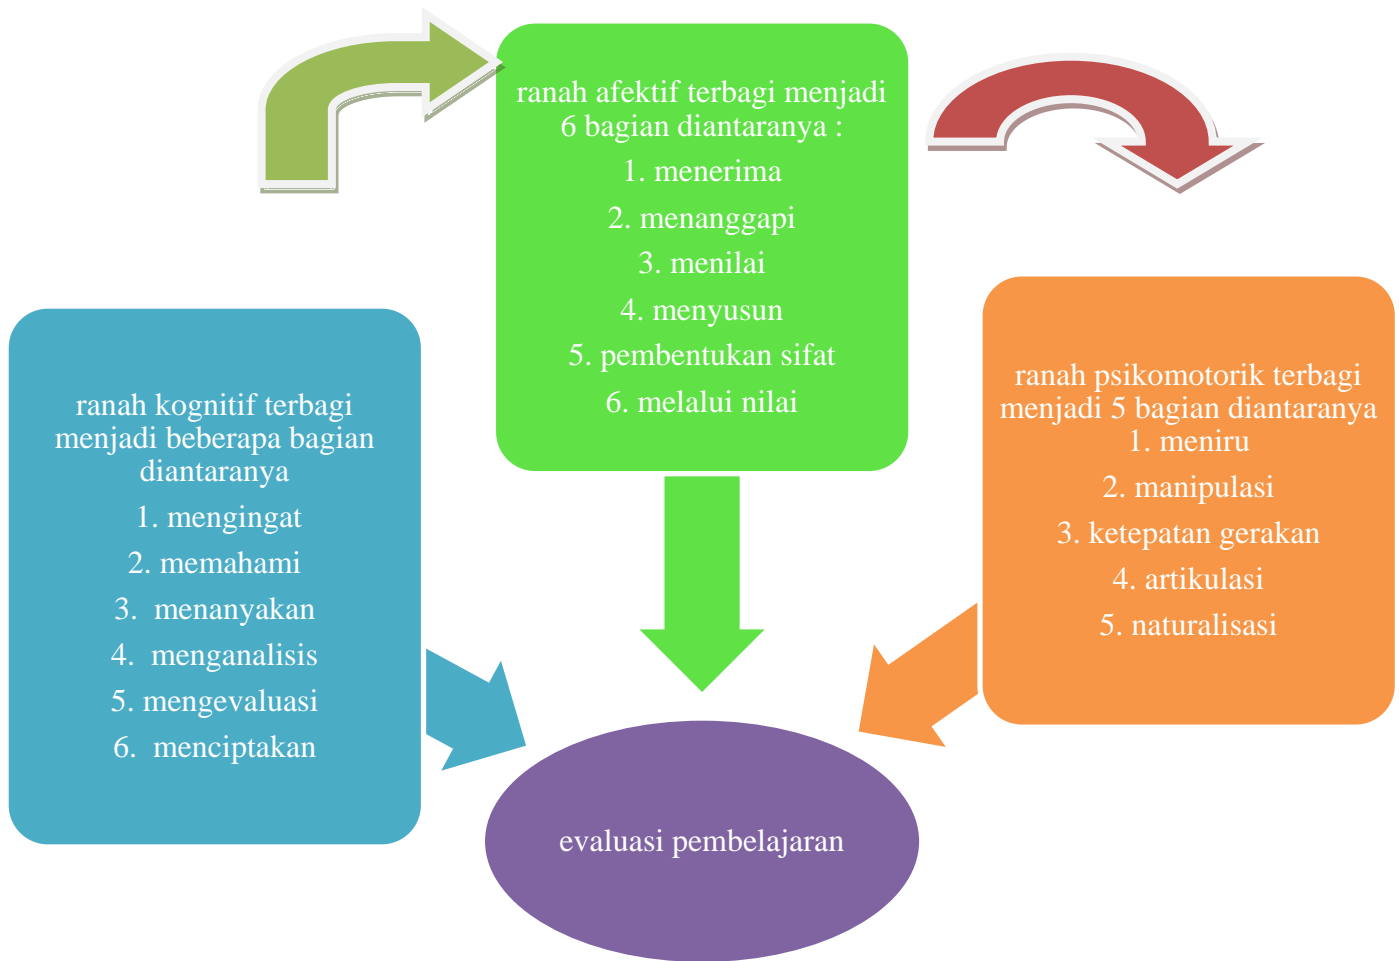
ranah afektif terbagi menjadi 6 bagian diantaranya :

1. menerima

2. menanggapi

3. menilai

4. menyusun

5. pembentukan sifat

6. melalui nilai

ranah kognitif terbagi menjadi beberapa bagian diantaranya

1. mengingat

2. memahami

3. menanyakan

4. menganalisis

5. mengevaluasi

6. menciptakan

ranah psikomotorik terbagi menjadi 5 bagian diantaranya
1. meniru

2. manipulasi

3. ketepatan gerakan

4. artikulasi

5. naturalisasi

evaluasi pembelajaran